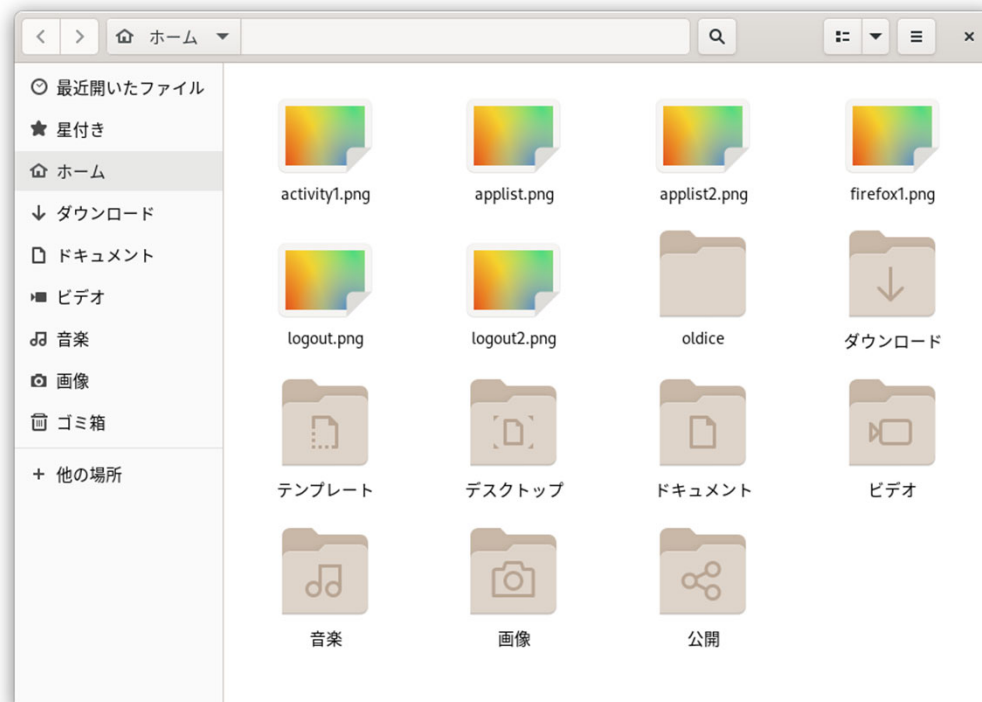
ホーム

最近開いたファイル
星付き
ホーム
ダウンロード
ドキュメント
ビデオ
音楽
画像
ゴミ箱
+ 他の場所

activity1.png
applist.png
applist2.png
firefox1.png
logout.png
logout2.png
oldice
ダウンロード
テンプレート
デスクトップ
ドキュメント
ビデオ
音楽
画像
公開